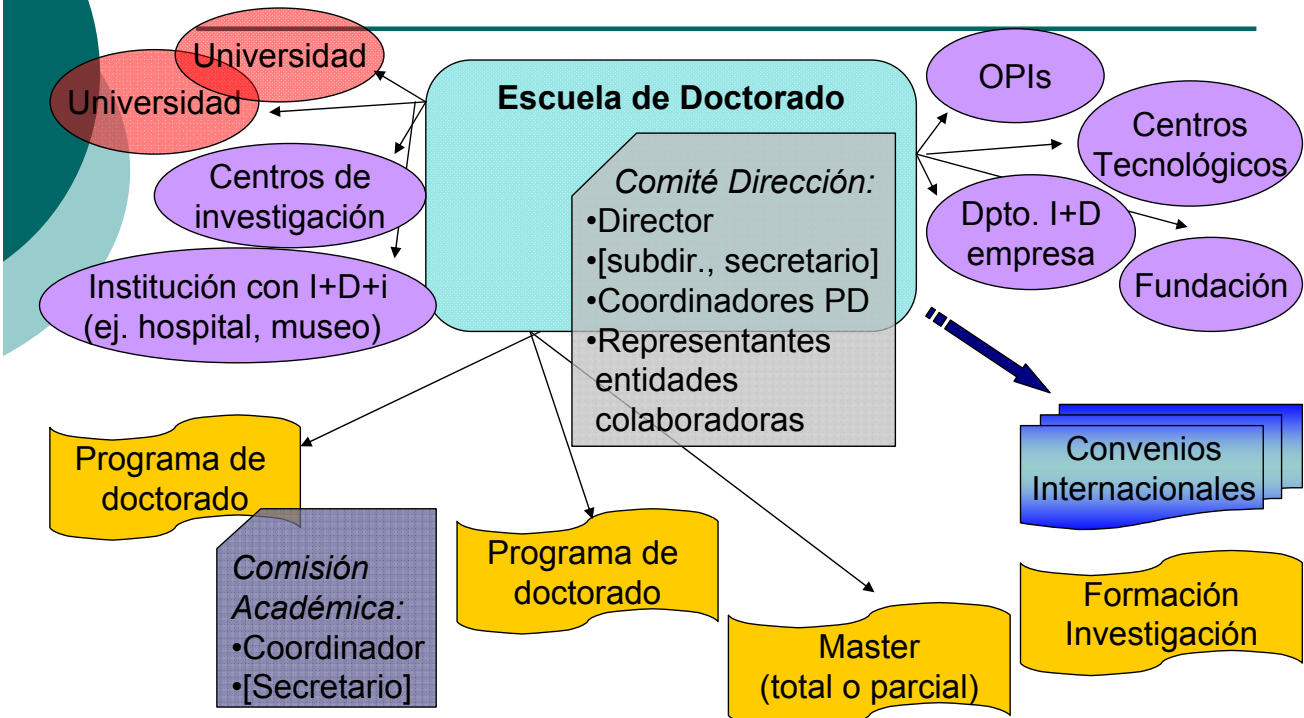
Universidad

Universidad

Escuela de Doctorado

Comité Dirección:
•Director
•[subdir., secretario]
•Coordinadores PD
•Representantes entidades colaboradoras

Centros de investigación

Institución con I+D+i (ej. hospital, museo)

OPIs

Centros Tecnológicos

Dpto. I+D empresa

Fundación

Programa de doctorado

Comisión Académica:
•Coordinador
•[Secretario]

Programa de doctorado

Master (total o parcial)

Convenios Internacionales

Formación Investigación